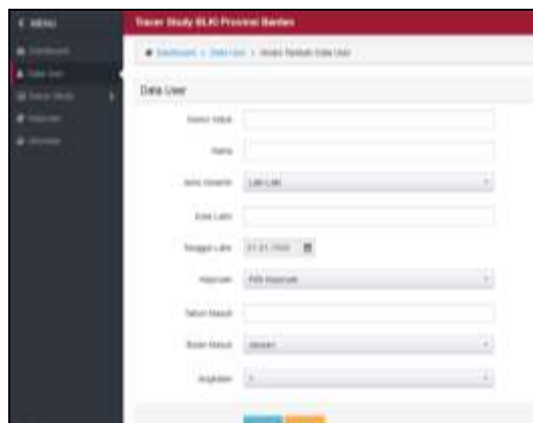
MENU

Dashboard

Data User

Tracer Study

Kejuruan

Alumnus

Tracer Study BLKI Provinsi Banten

Dashboard > Data User > Modul Tambah Data User

Data User

Nomor Induk

Nama

Jenis Kelamin Laki-Laki

Kota Lahir

Tanggal Lahir 01.01.2000

Kejuruan Pilih Kejuruan

Tahun Masuk

Bulan Masuk Januari

Angkatan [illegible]